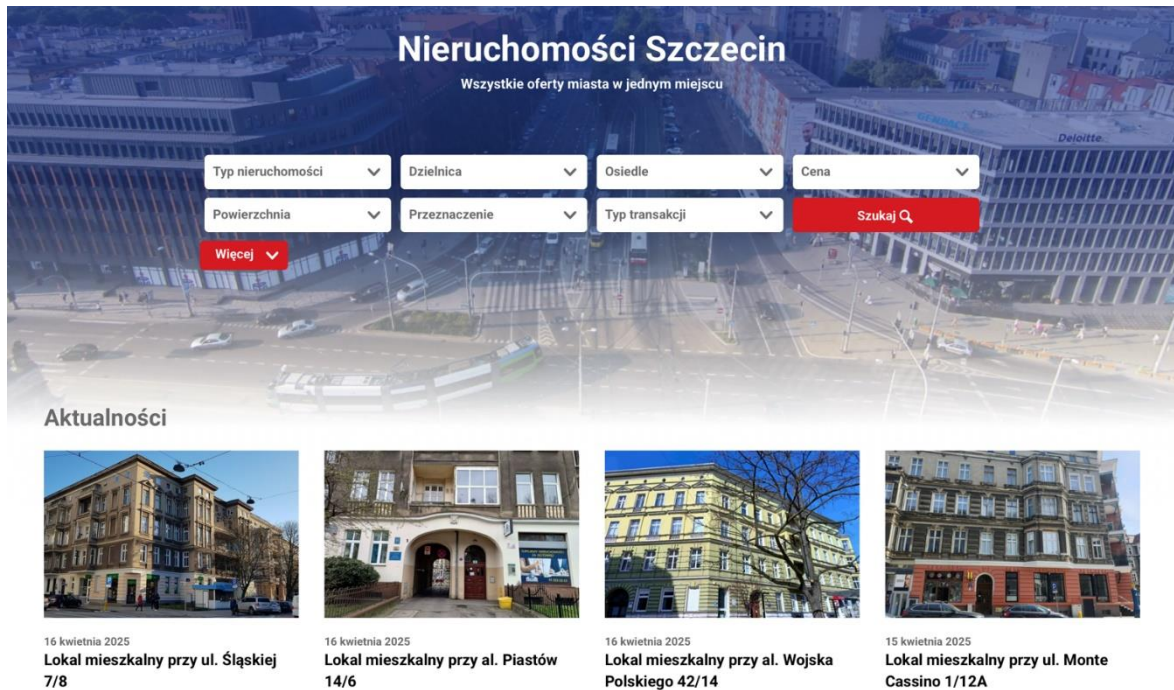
Nieruchomości Szczecin

Wszystkie oferty miasta w jednym miejscu

Typ nieruchomości
Dzielnica
Osiedle
Cena
Powierzchnia
Przeznaczenie
Typ transakcji
Szukaj
Więcej

Deloitte

Aktualności

16 kwietnia 2025
Lokal mieszkalny przy ul. Śląskiej 7/8

16 kwietnia 2025
Lokal mieszkalny przy al. Piastów 14/6

16 kwietnia 2025
Lokal mieszkalny przy al. Wojska Polskiego 42/14

15 kwietnia 2025
Lokal mieszkalny przy ul. Monte Cassino 1/12A